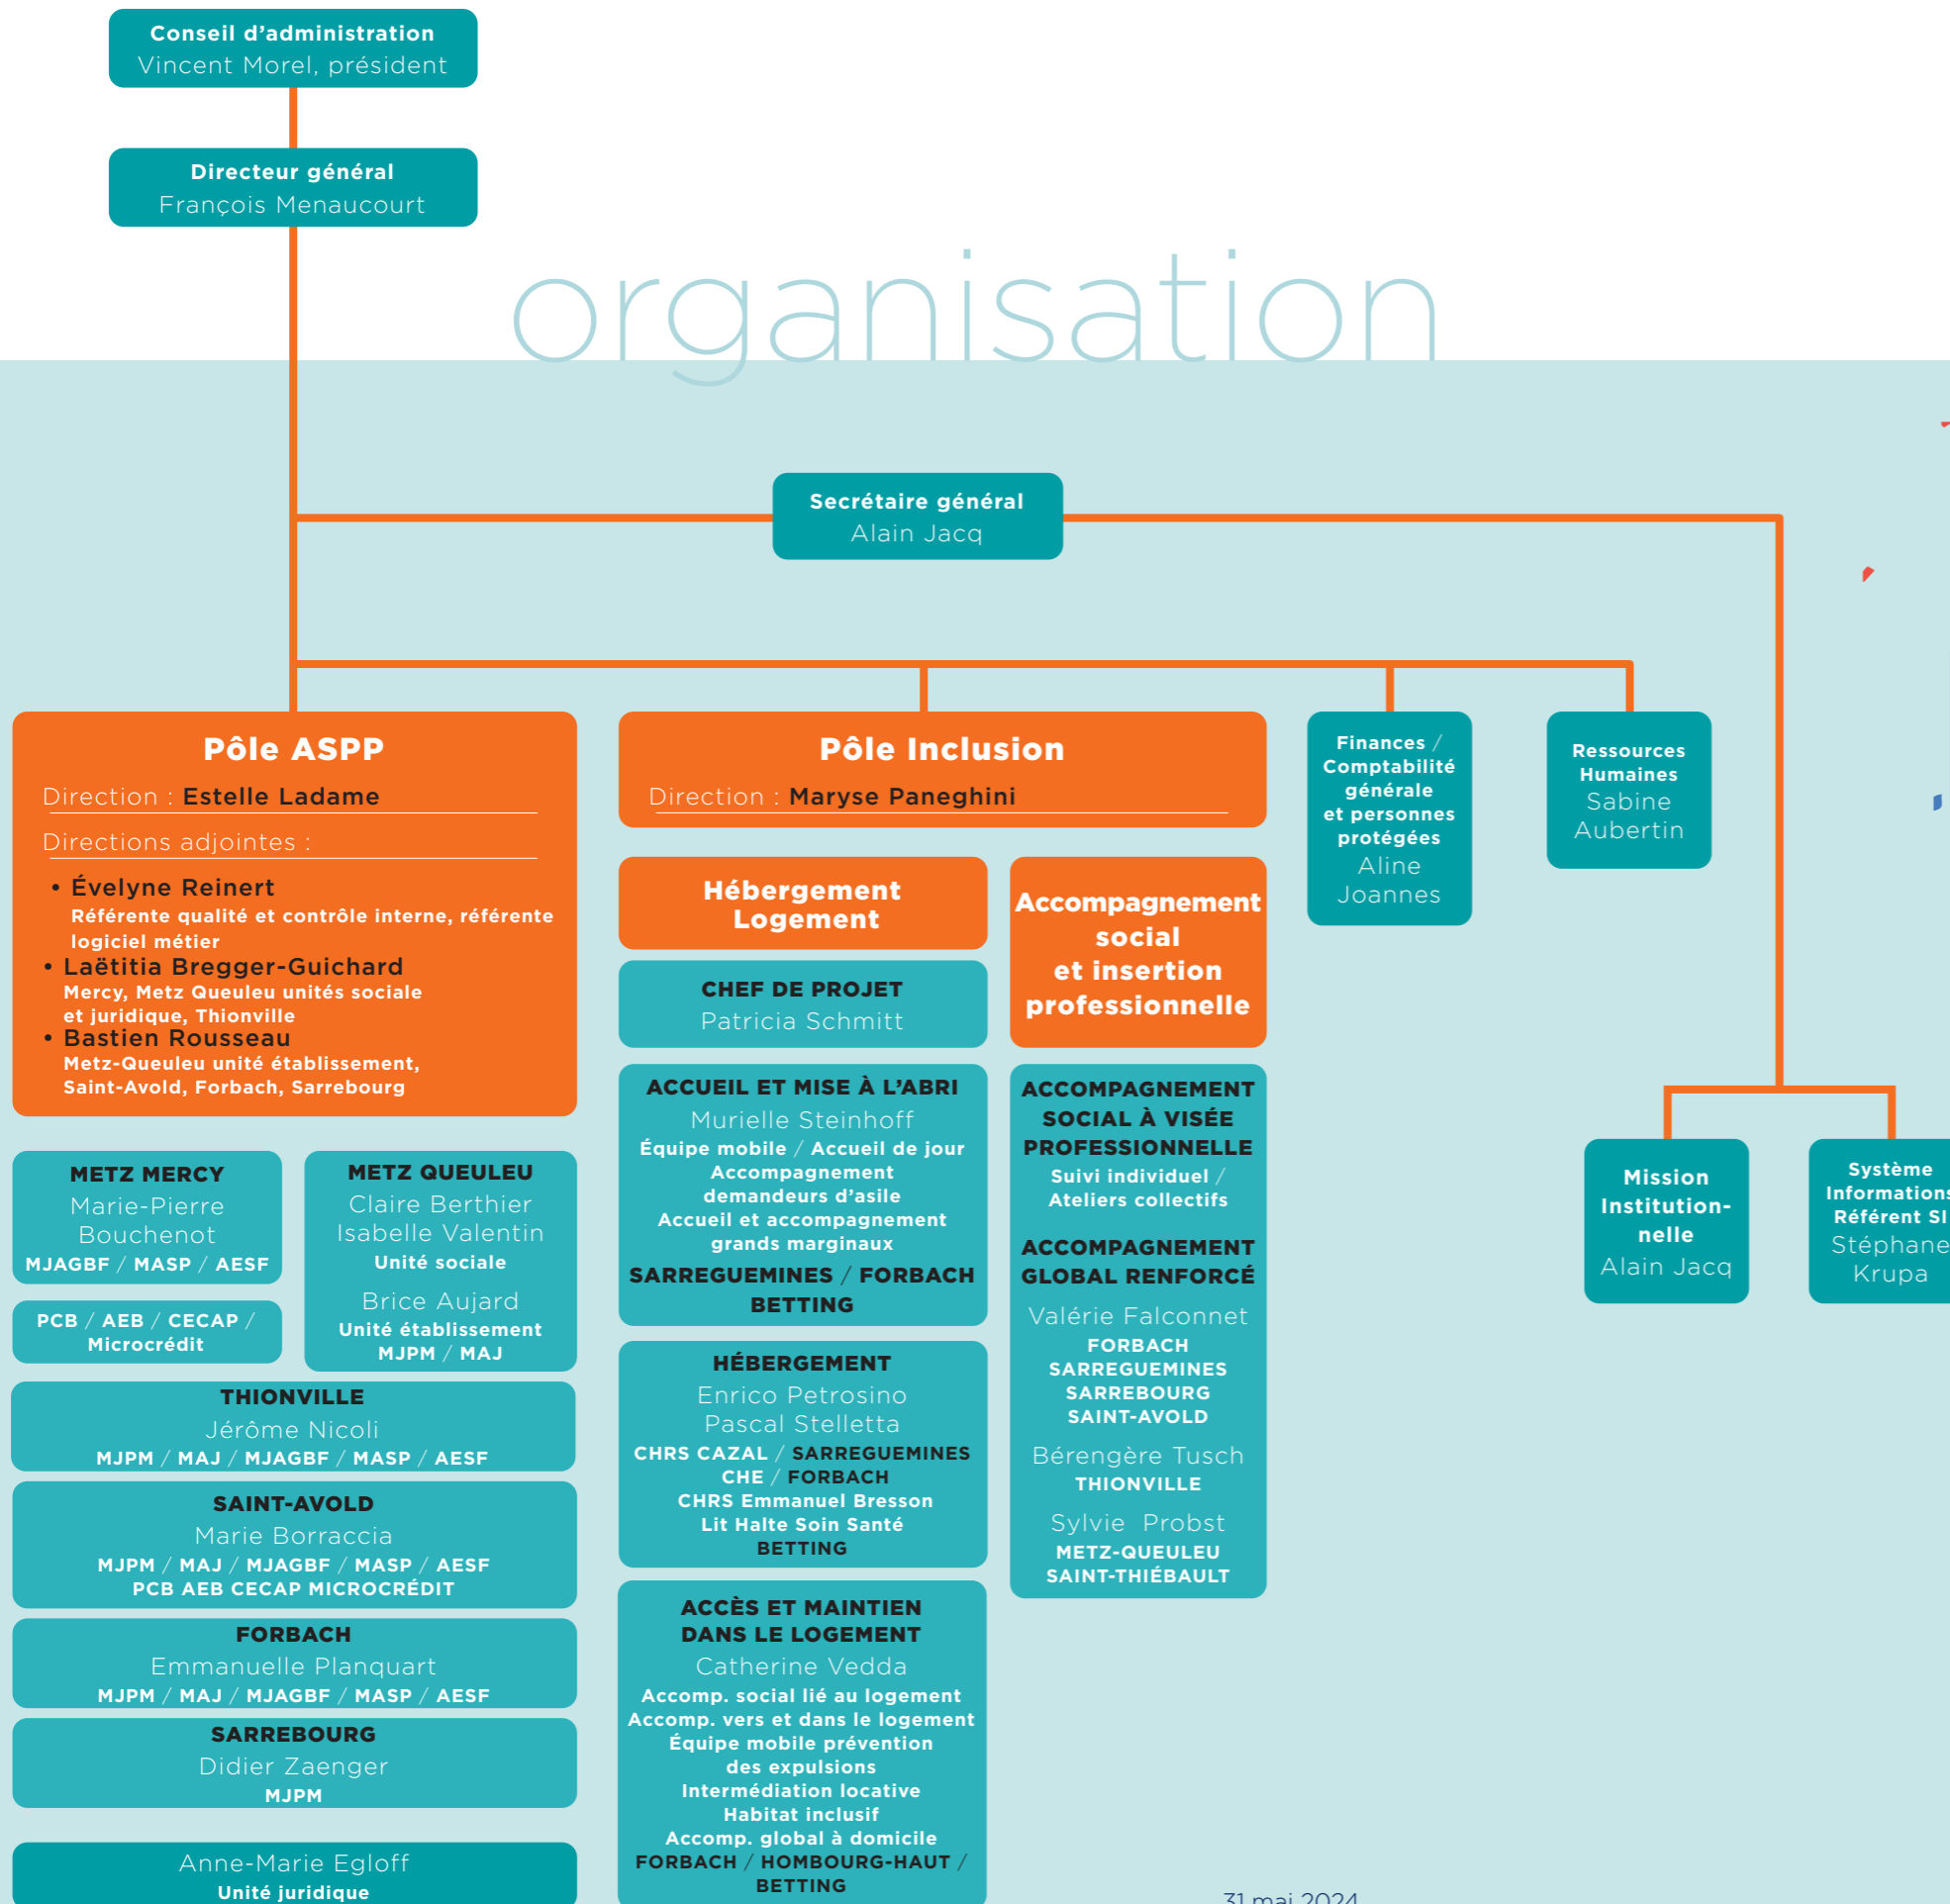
Conseil d'administration
Vincent Morel, président

Directeur général
François Menaucourt

organisation

Secrétaire général
Alain Jacq

Pôle ASPP
Direction : Estelle Ladame
Directions adjointes :
• Évelyne Reinert
Référente qualité et contrôle interne, référente logiciel métier
• Laëtitia Bregger-Guichard
Mercy, Metz Queuleu unités sociale et juridique, Thionville
• Bastien Rousseau
Metz-Queuleu unité établissement, Saint-Avold, Forbach, Sarrebourg

METZ MERCY
Marie-Pierre Bouchenot
MJAGBF / MASP / AESF

PCB / AEB / CECAP / Microcrédit

METZ QUEULEU
Claire Berthier
Isabelle Valentin
Unité sociale
Brice Aujard
Unité établissement
MJPM / MAJ

THIONVILLE
Jérôme Nicoli
MJPM / MAJ / MJAGBF / MASP / AESF

SAINT-AVOLD
Marie Borraccia
MJPM / MAJ / MJAGBF / MASP / AESF
PCB AEB CECAP MICROCRÉDIT

FORBACH
Emmanuelle Planquart
MJPM / MAJ / MJAGBF / MASP / AESF

SARREBOURG
Didier Zaenger
MJPM

Anne-Marie Egloff
Unité juridique

Pôle Inclusion
Direction : Maryse Paneghini

Hébergement Logement

CHEF DE PROJET
Patricia Schmitt

ACCUEIL ET MISE À L'ABRI
Murielle Steinhoff
Équipe mobile / Accueil de jour
Accompagnement demandeurs d'asile
Accueil et accompagnement grands marginaux
SARREGUEMINES / FORBACH
BETTING

HÉBERGEMENT
Enrico Petrosino
Pascal Stelletta
CHRS CAZAL / SARREGUEMINES
CHE / FORBACH
CHRS Emmanuel Bresson
Lit Halte Soin Santé
BETTING

ACCÈS ET MAINTIEN DANS LE LOGEMENT
Catherine Vedda
Accomp. social lié au logement
Accomp. vers et dans le logement
Équipe mobile prévention des expulsions
Intermédiation locative
Habitat inclusif
Accomp. global à domicile
FORBACH / HOMBOURG-HAUT / BETTING

Accompagnement social et insertion professionnelle

ACCOMPAGNEMENT SOCIAL À VISÉE PROFESSIONNELLE
Suivi individuel / Ateliers collectifs

ACCOMPAGNEMENT GLOBAL RENFORCÉ
Valérie Falconnet
FORBACH
SARREGUEMINES
SARREBOURG
SAINT-AVOLD
Bérengère Tusch
THIONVILLE
Sylvie Probst
METZ-QUEULEU
SAINT-THIÉBAULT

Finances / Comptabilité générale et personnes protégées
Aline Joannes

Ressources Humaines
Sabine Aubertin

Mission Institution-nelle
Alain Jacq

Système Information
Référent SI
Stéphane Krupa

31 mai 2024